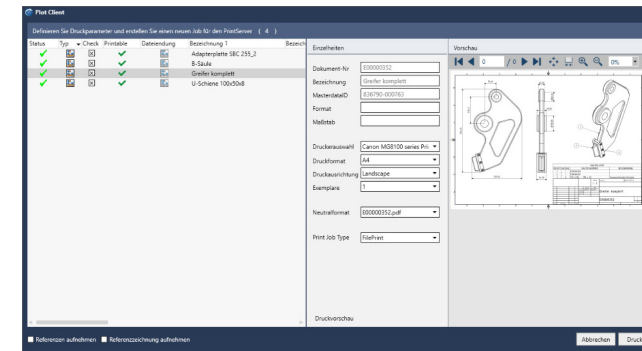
Plot Client

Definieren Sie Druckparameter und erstellen Sie einen neuen Job für den PrintServer ( 4 )

| Status | Typ | Check | Printable | Dateiendung | Bezeichnung 1 | Bezeich |
|---|---|---|---|---|---|---|
| ✓ | | ☒ | ✓ | | Adapterplatte SBC 255_2 | |
| ✓ | | ☒ | ✓ | | B-Säule | |
| ✓ | | ☒ | ✓ | | Greifer komplett | |
| ✓ | | ☒ | ✓ | | U-Schiene 100x50x8 | |

Einzelheiten

Dokument-Nr: E00000352
Bezeichnung: Greifer komplett
MasterdataID: 836790-000763
Format
Maßstab

Druckerauswahl: Canon MG8100 series Pri
Druckformat: A4
Druckausrichtung: Landscape
Exemplare: 1

Neutralformat: E00000352.pdf

Print Job Type: FilePrint

Druckvorschau

Vorschau

0 / 0 0%

Greifer komplett
E00000352

Referenzen aufnehmen Referenzzeichnung aufnehmen

Abbrechen Druck